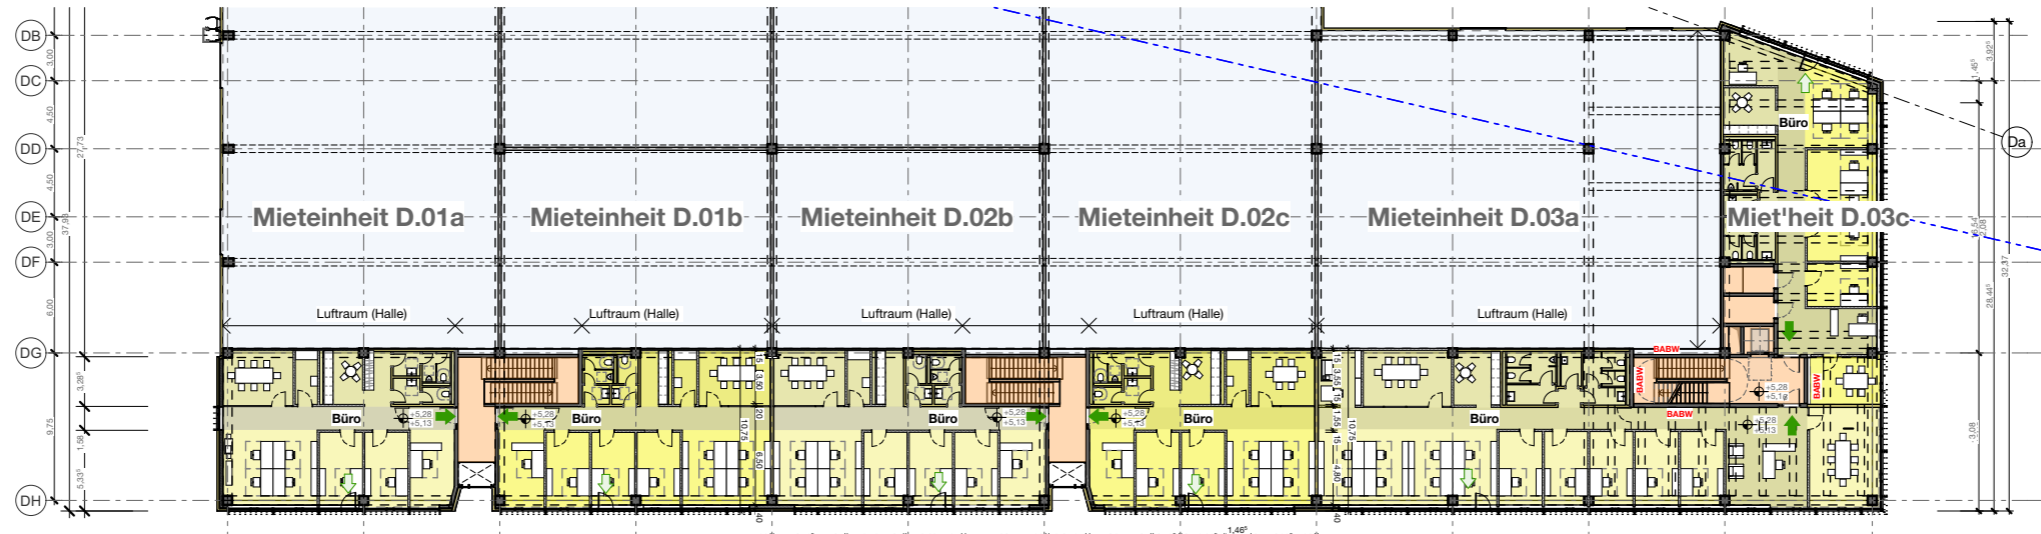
DB
DC
DD
DE
DF
DG
DH
Da

3,00
4,50
27,73
4,50
37,98
3,00
6,00
3,28
9,75
1,58
5,33

Mieteinheit D.01a
Mieteinheit D.01b
Mieteinheit D.02b
Mieteinheit D.02c
Mieteinheit D.03a
Miet'heit D.03c

Luftraum (Halle)
Luftraum (Halle)
Luftraum (Halle)
Luftraum (Halle)
Luftraum (Halle)

Büro
Büro
Büro
Büro
Büro
Büro
Büro

+5,28
+5,13
+5,28
+5,13
+5,28
+5,13
+5,28
+5,13
+5,28
+5,18
+5,28
+5,13

BABW
BABW
BABW
BABW

10,75
10,75
6,50
4,80
3,50
3,55
1,46
1,46
3,92
32,37
28,44
3,08
-3,08
40
40